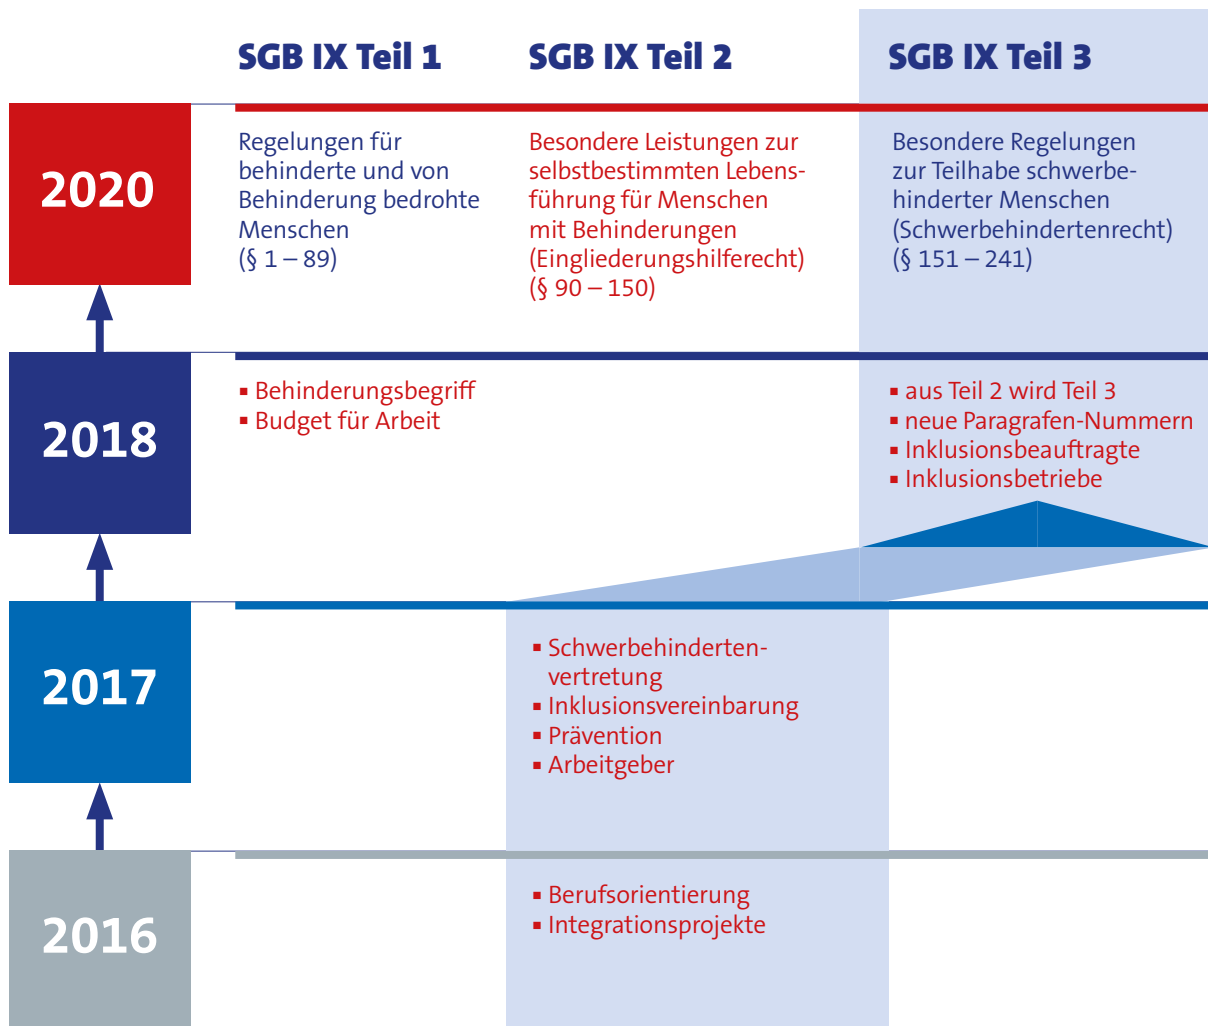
SGB IX Teil 1

SGB IX Teil 2

SGB IX Teil 3

2020

Regelungen für behinderte und von Behinderung bedrohte Menschen (§ 1 – 89)

Besondere Leistungen zur selbstbestimmten Lebensführung für Menschen mit Behinderungen (Eingliederungshilferecht) (§ 90 – 150)

Besondere Regelungen zur Teilhabe schwerbehinderter Menschen (Schwerbehindertenrecht) (§ 151 – 241)

2018

▪ Behinderungsbegriff
▪ Budget für Arbeit

▪ aus Teil 2 wird Teil 3
▪ neue Paragrafen-Nummern
▪ Inklusionsbeauftragte
▪ Inklusionsbetriebe

2017

▪ Schwerbehindertenvertretung
▪ Inklusionsvereinbarung
▪ Prävention
▪ Arbeitgeber

2016

▪ Berufsorientierung
▪ Integrationsprojekte